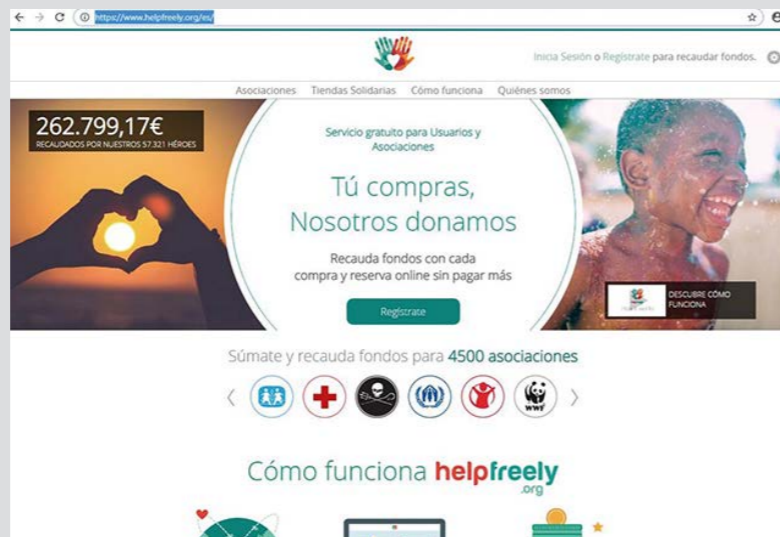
https://www.helpfreely.org/es/

Inicia Sesión o Regístrate para recaudar fondos.

Asociaciones Tiendas Solidarias Cómo funciona Quiénes somos

262.799,17€
RECAUDADOS POR NUESTROS 57.321 HÉROES

Servicio gratuito para Usuarios y Asociaciones

Tú compras, Nosotros donamos

Recauda fondos con cada compra y reserva online sin pagar más

Regístrate

DESCUBRE CÓMO FUNCIONA

Súmate y recauda fondos para 4500 asociaciones

WWF

Cómo funciona helpfreely .org